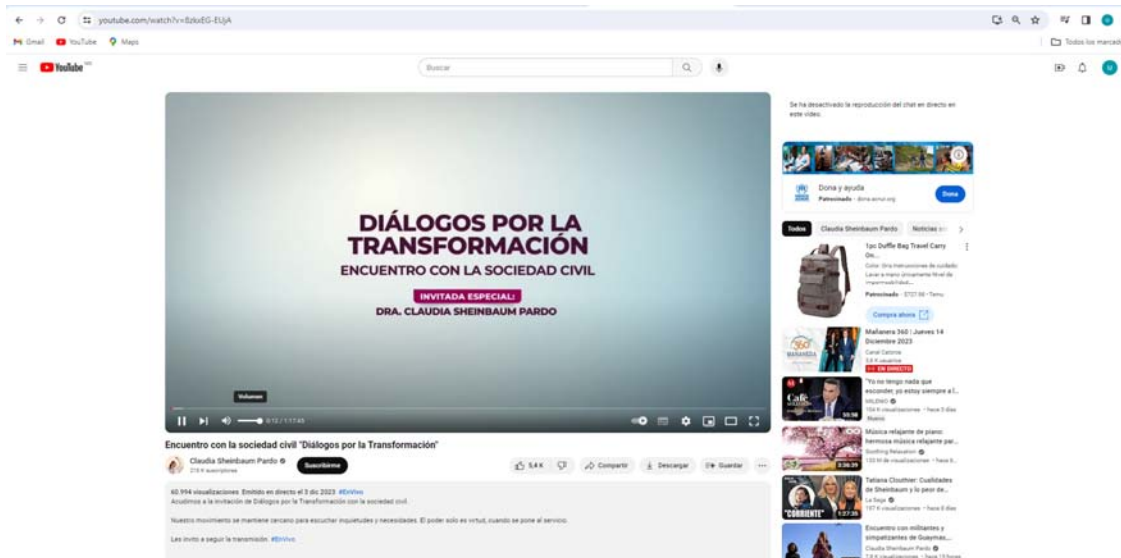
youtube.com/watch?v=8zkvEG-EUjA

Gmail YouTube Maps

Todos los marcad

YouTube MX

Buscar

DIÁLOGOS POR LA TRANSFORMACIÓN
ENCUENTRO CON LA SOCIEDAD CIVIL
INVITADA ESPECIAL:
DRA. CLAUDIA SHEINBAUM PARDO

Volumen

0:12 / 1:17:45

Encuentro con la sociedad civil "Diálogos por la Transformación"

Claudia Sheinbaum Pardo
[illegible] suscriptores

Suscribirme

5,4 K

Compartir

Descargar

Guardar

60.994 visualizaciones Emitido en directo el 3 dic 2023 #EnVivo
Acudimos a la invitación de Diálogos por la Transformación con la sociedad civil.

Nuestro movimiento se mantiene cercano para escuchar inquietudes y necesidades. El poder solo es virtud, cuando se pone al servicio.

Les invito a seguir la transmisión. #EnVivo

Se ha desactivado la reproducción del chat en directo en este vídeo.

Dona y ayuda
Patrocinado · dona.acnur.org

Dona

Todos

Claudia Sheinbaum Pardo

Noticias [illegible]

1pc Duffle Bag Travel Carry On...
Color: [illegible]
Lavar a mano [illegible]
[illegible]
Patrocinado · $727.98 · Temu

Compra ahora

Mañanera 360 | Jueves 14 Diciembre 2023
Canal Catorce
5,8 K usuarios
EN DIRECTO

"Yo no tengo nada que esconder, yo estoy siempre a l...
MILENIO
104 K visualizaciones · hace 5 días
Nuevo

Música relajante de piano: hermosa música relajante par...
Soothing Relaxation
133 M de visualizaciones · hace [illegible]

Tatiana Clouthier: Cualidades de Sheinbaum y lo peor de...
La Saga
187 K visualizaciones · hace 8 días

Encuentro con militantes y simpatizantes de Guaymas,...
Claudia Sheinbaum Pardo
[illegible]